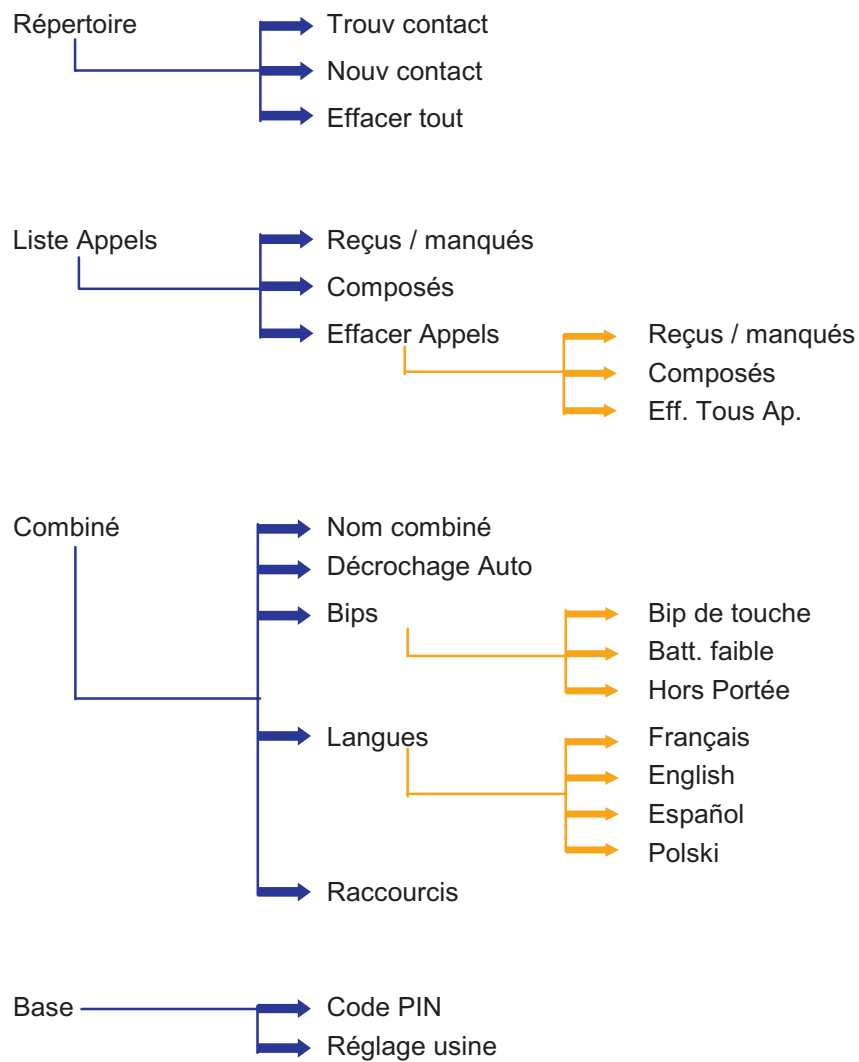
Répertoire
Trouv contact
Nouv contact
Effacer tout

Liste Appels
Reçus / manqués
Composés
Effacer Appels
Reçus / manqués
Composés
Eff. Tous Ap.

Combiné
Nom combiné
Décrochage Auto
Bips
Bip de touche
Batt. faible
Hors Portée
Langues
Français
English
Español
Polski
Raccourcis

Base
Code PIN
Réglage usine